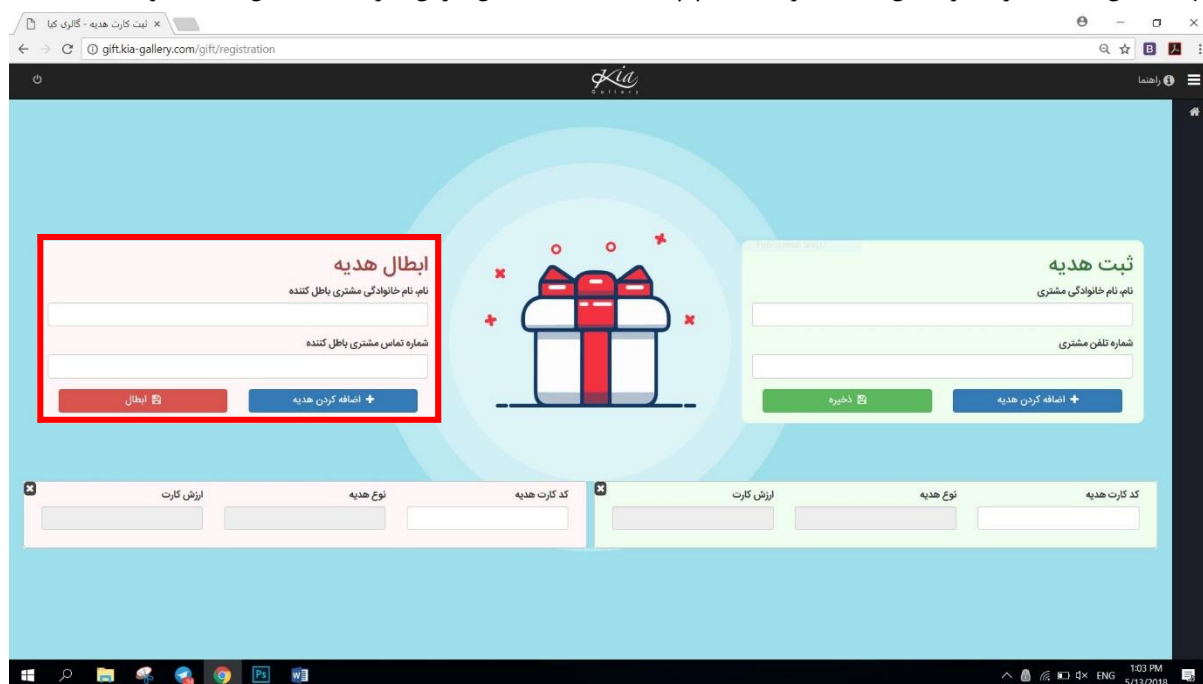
ثبت کارت هدیه - گالری کیا
gift.kia-gallery.com/gift/registration

Kia Gallery

راهنما

ابطال هدیه
نام، نام خانوادگی مشتری باطل کننده
شماره تماس مشتری باطل کننده
اضافه کردن هدیه
ابطال

ثبت هدیه
نام، نام خانوادگی مشتری
شماره تلفن مشتری
اضافه کردن هدیه
ذخیره

کد کارت هدیه
نوع هدیه
ارزش کارت

کد کارت هدیه
نوع هدیه
ارزش کارت

ENG 1:03 PM 5/13/2018